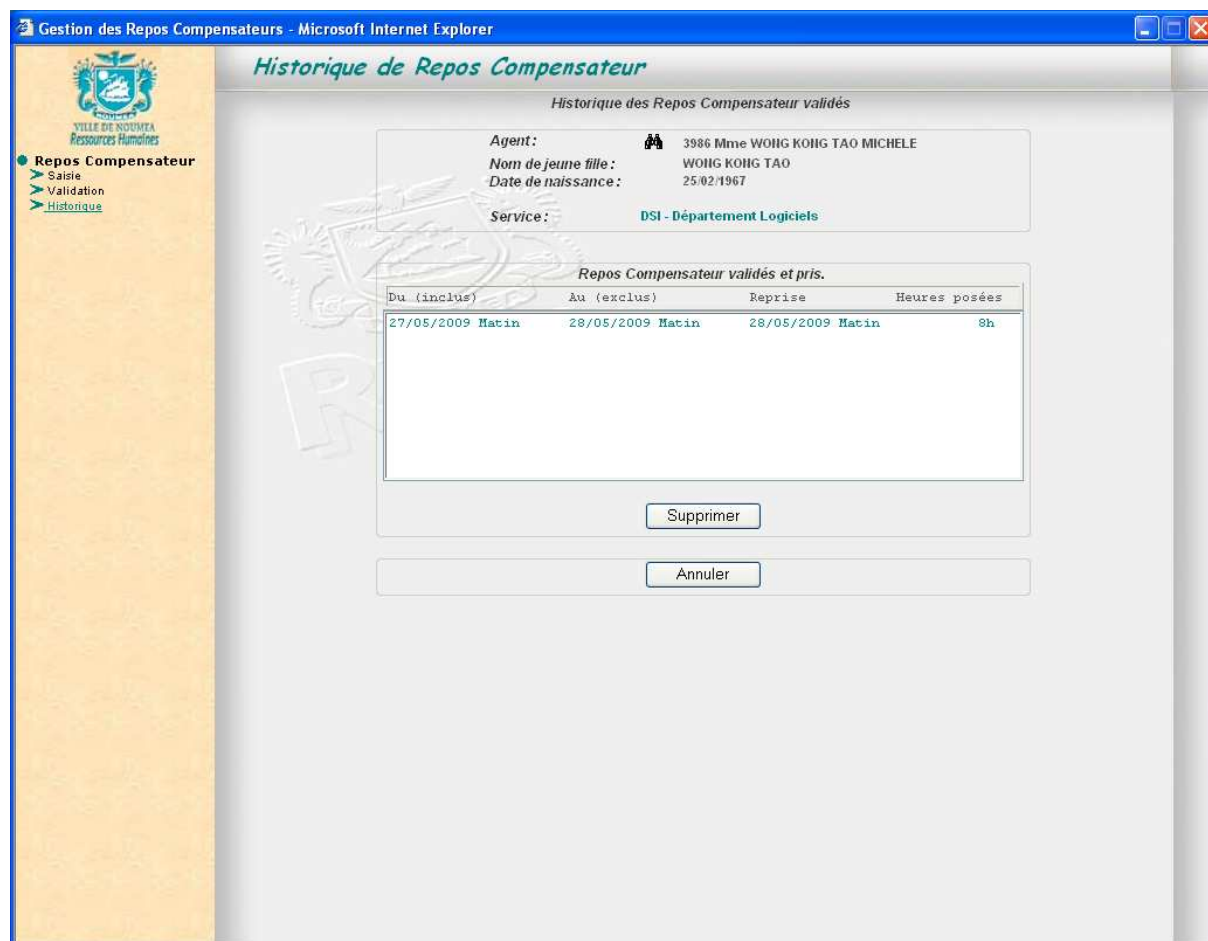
Gestion des Repos Compensateurs - Microsoft Internet Explorer

VILLE DE NOUMEA
Ressources Humaines

Repos Compensateur
Saisie
Validation
Historique

Historique de Repos Compensateur

Historique des Repos Compensateur validés

Agent: 3986 Mme WONG KONG TAO MICHELE
Nom de jeune fille : WONG KONG TAO
Date de naissance : 25/02/1967

Service : DSI - Département Logiciels

Repos Compensateur validés et pris.

| Du (inclus) | Au (exclus) | Reprise | Heures posées |
|---|---|---|---|
| 27/05/2009 Matin | 28/05/2009 Matin | 28/05/2009 Matin | 8h |

Supprimer

Annuler